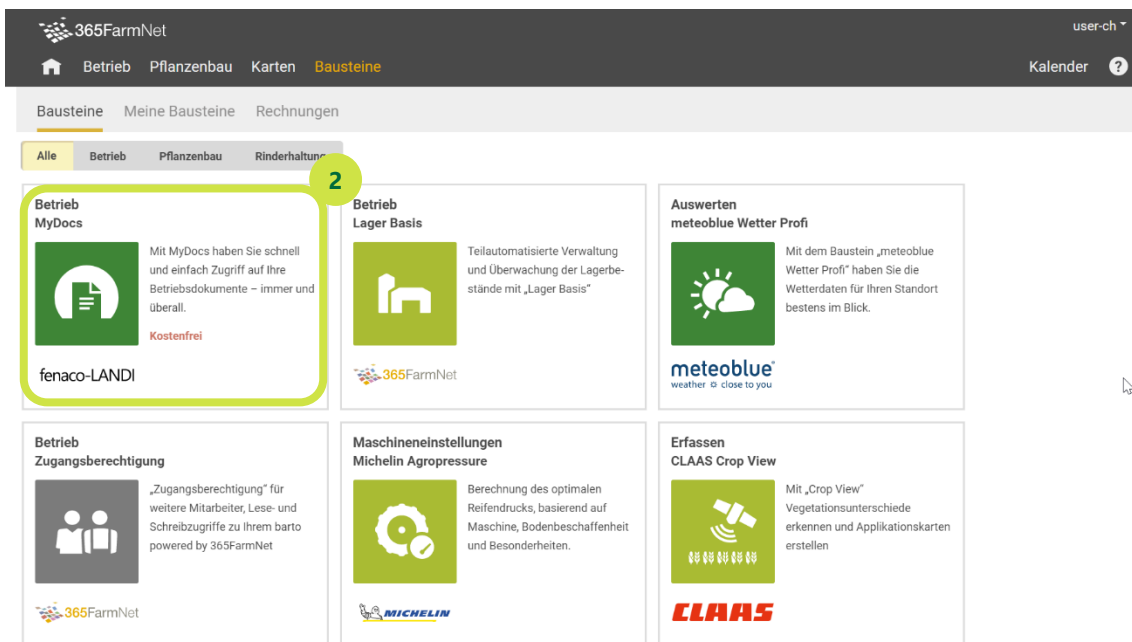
365FarmNet

user-ch

Betrieb Pflanzenbau Karten Bausteine

Kalender ?

Bausteine Meine Bausteine Rechnungen

Alle Betrieb Pflanzenbau Rinderhaltung

2

Betrieb
MyDocs

Mit MyDocs haben Sie schnell und einfach Zugriff auf Ihre Betriebsdokumente – immer und überall.

Kostenfrei

fenaco-LANDI

Betrieb
Lager Basis

Teilautomatisierte Verwaltung und Überwachung der Lagerbestände mit „Lager Basis"

365FarmNet

Auswerten
meteoblue Wetter Profi

Mit dem Baustein „meteoblue Wetter Profi" haben Sie die Wetterdaten für Ihren Standort bestens im Blick.

meteoblue
weather close to you

Betrieb
Zugangsberechtigung

„Zugangsberechtigung" für weitere Mitarbeiter, Lese- und Schreibzugriffe zu Ihrem barto powered by 365FarmNet

365FarmNet

Maschineneinstellungen
Michelin Agropressure

Berechnung des optimalen Reifendrucks, basierend auf Maschine, Bodenbeschaffenheit und Besonderheiten.

MICHELIN

Erfassen
CLAAS Crop View

Mit „Crop View" Vegetationsunterschiede erkennen und Applikationskarten erstellen

CLAAS